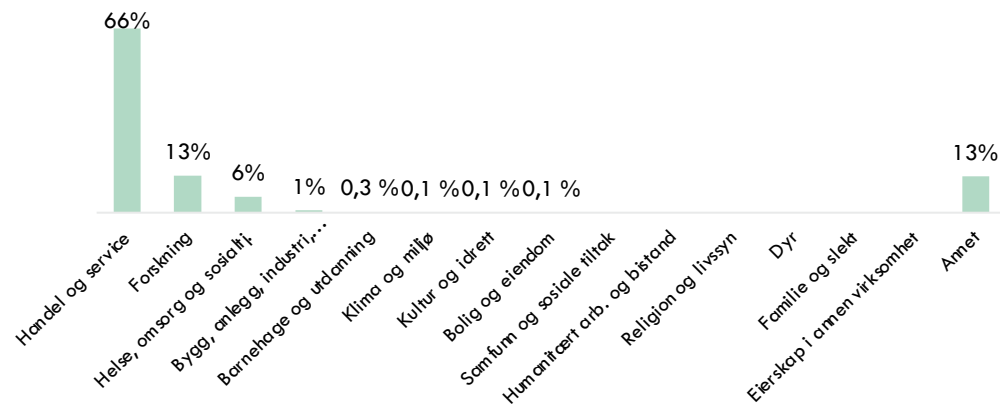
66%

13%

6%

1%

0,3 %

0,1 %

0,1 %

0,1 %

13%

Handel og service

Forskning

Helse, omsorg og sosialt…

Bygg, anlegg, industri,…

Barnehage og utdanning

Klima og miljø

Kultur og idrett

Bolig og eiendom

Samfunn og sosiale tiltak

Humanitært arb. og bistand

Religion og livssyn

Dyr

Familie og slekt

Eierskap i annen virksomhet

Annet